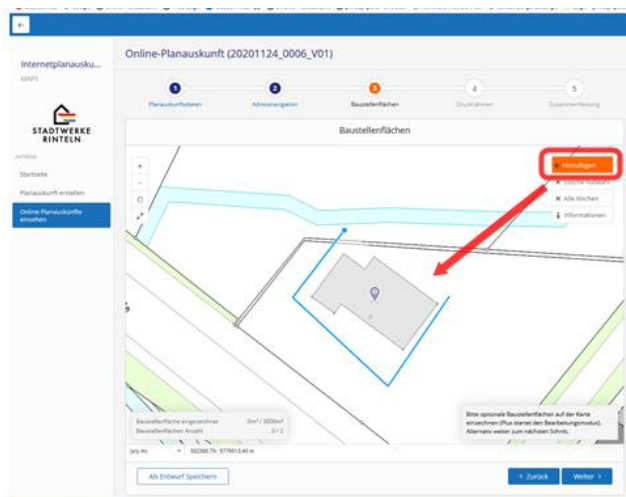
Internetplanausku...
MAPS

STADTWERKE RINTELN

Startseite
Planauskunft erstellen
Online Planauskünfte einsehen

Online-Planauskunft (20201124_0006_V01)

1 Planauskunftsdaten
2 Adressnavigation
3 Baustellenflächen
4 Druckrahmen
5 Zusammenfassung

Baustellenflächen

+ Hinzufügen
Lösche Auswahl
Alle löschen
Informationen

Baustellenfläche eingezeichnet 0m² / 3000m²
Baustellenflächen Anzahl 0 / 2

Bitte optionale Baustellenflächen auf der Karte einzeichnen (Plus starten den Bearbeitungsmodus). Alternativ weiter zum nächsten Schritt.

(x/y m) 502300.76 : 5779513.40 m

Als Entwurf Speichern

< Zurück
Weiter >